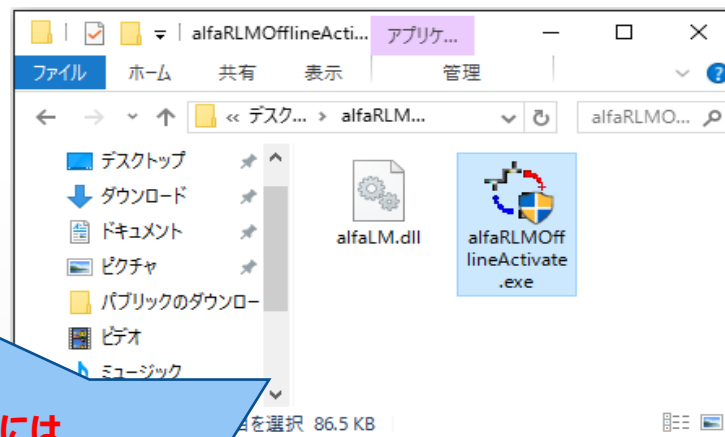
alfaRLMOfflineActi... アプリケ...
ファイル ホーム 共有 表示 管理
« デスク... › alfaRLM...
alfaRLMO...
デスクトップ
ダウンロード
ドキュメント
ピクチャ
パブリックのダウンロー
ビデオ
ミュージック
alfaLM.dll
alfaRLMOfflineActivate.exe
には
を選択 86.5 KB